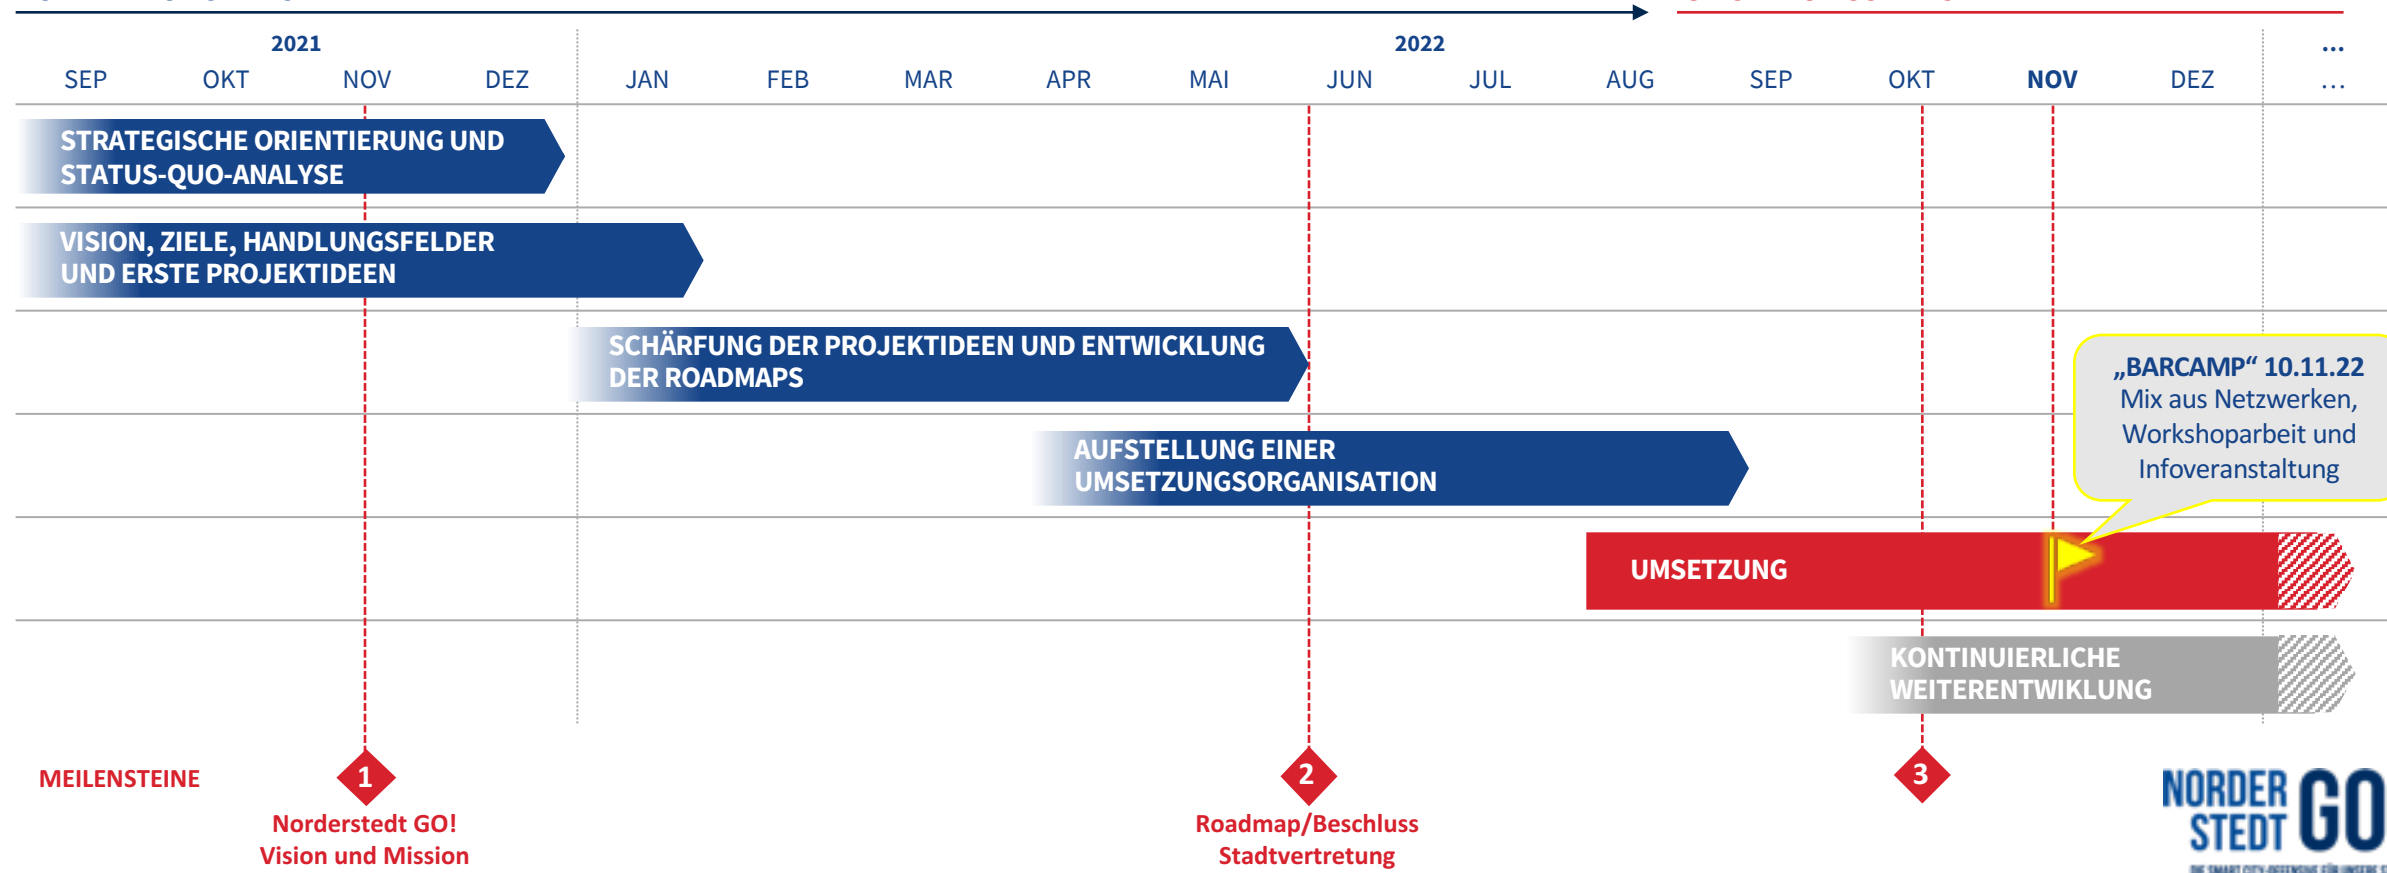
2021

2022

...

SEP OKT NOV DEZ JAN FEB MAR APR MAI JUN JUL AUG SEP OKT NOV DEZ ...

STRATEGISCHE ORIENTIERUNG UND STATUS-QUO-ANALYSE

VISION, ZIELE, HANDLUNGSFELDER UND ERSTE PROJEKTIDEEN

SCHÄRFUNG DER PROJEKTIDEEN UND ENTWICKLUNG DER ROADMAPS

AUFSTELLUNG EINER UMSETZUNGSORGANISATION

„BARCAMP“ 10.11.22
Mix aus Netzwerken, Workshoparbeit und Infoveranstaltung

UMSETZUNG

KONTINUIERLICHE WEITERENTWIKLUNG

MEILENSTEINE

1
Norderstedt GO!
Vision und Mission

2
Roadmap/Beschluss
Stadtvertretung

3

NORDER STEDT GO

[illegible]